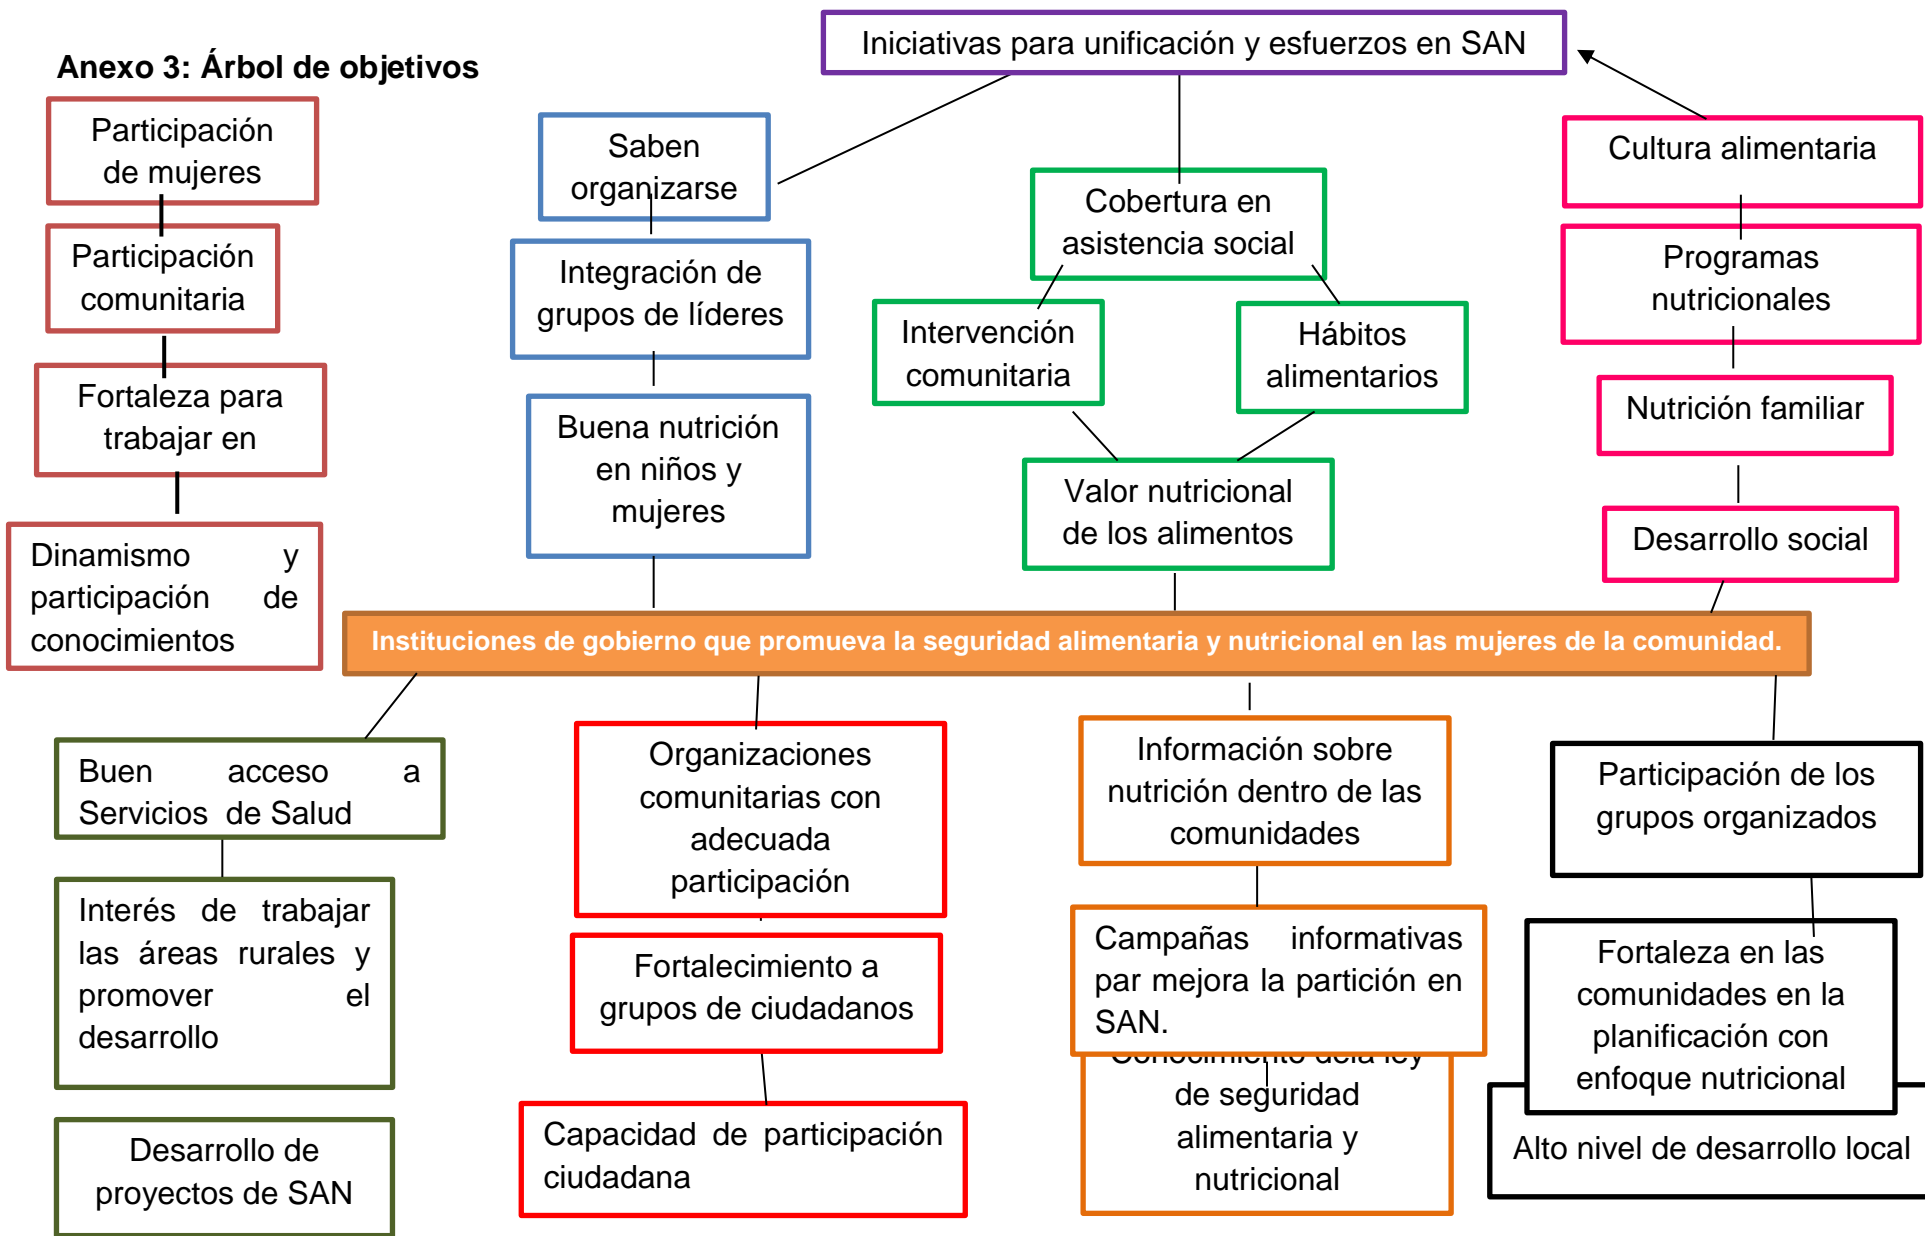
Anexo 3: Árbol de objetivos

Iniciativas para unificación y esfuerzos en SAN

Participación de mujeres

Participación comunitaria

Fortaleza para trabajar en

Dinamismo y participación de conocimientos

Saben organizarse

Integración de grupos de líderes

Buena nutrición en niños y mujeres

Cobertura en asistencia social

Intervención comunitaria

Hábitos alimentarios

Valor nutricional de los alimentos

Cultura alimentaria

Programas nutricionales

Nutrición familiar

Desarrollo social

Instituciones de gobierno que promueva la seguridad alimentaria y nutricional en las mujeres de la comunidad.

Buen acceso a Servicios de Salud

Interés de trabajar las áreas rurales y promover el desarrollo

Desarrollo de proyectos de SAN

Organizaciones comunitarias con adecuada participación

Fortalecimiento a grupos de ciudadanos

Capacidad de participación ciudadana

Información sobre nutrición dentro de las comunidades

Campañas informativas par mejora la partición en SAN.

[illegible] de seguridad alimentaria y nutricional

Participación de los grupos organizados

Fortaleza en las comunidades en la planificación con enfoque nutricional

Alto nivel de desarrollo local